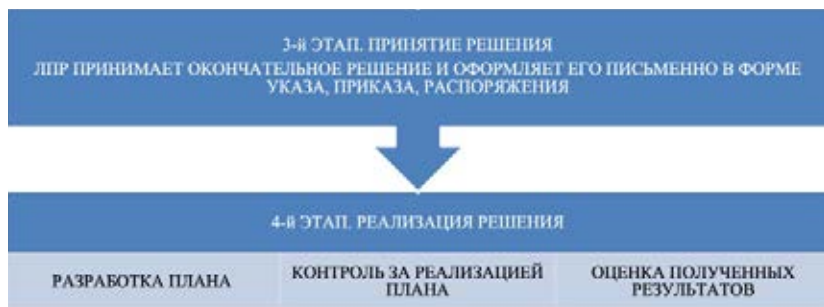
3-й ЭТАП. ПРИНЯТИЕ РЕШЕНИЯ
ЛПР ПРИНИМАЕТ ОКОНЧАТЕЛЬНОЕ РЕШЕНИЕ И ОФОРМЛЯЕТ ЕГО ПИСЬМЕННО В ФОРМЕ УКАЗА, ПРИКАЗА, РАСПОРЯЖЕНИЯ

4-й ЭТАП. РЕАЛИЗАЦИЯ РЕШЕНИЯ

РАЗРАБОТКА ПЛАНА

КОНТРОЛЬ ЗА РЕАЛИЗАЦИЕЙ ПЛАНА

ОЦЕНКА ПОЛУЧЕННЫХ РЕЗУЛЬТАТОВ